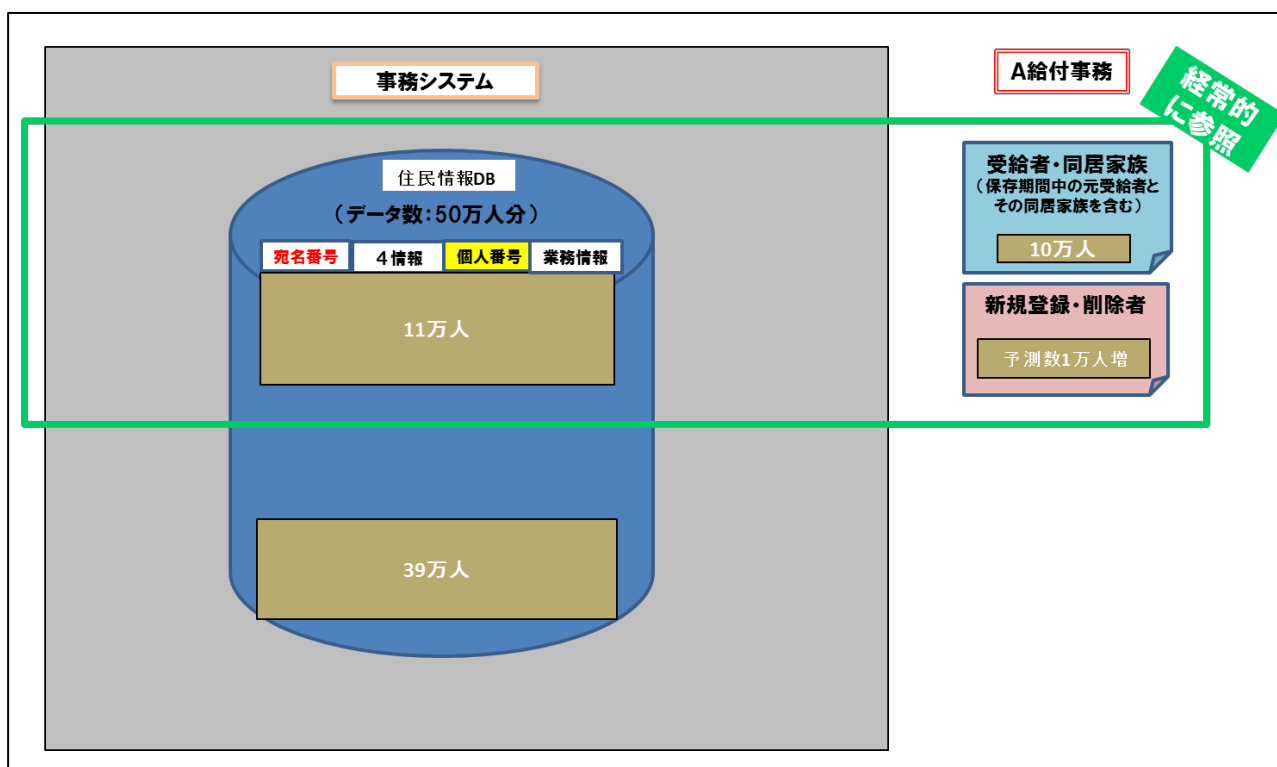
事務システム

A給付事務

経常的に参照

住民情報DB
（データ数：50万人分）

宛名番号 | 4情報 | 個人番号 | 業務情報

11万人

39万人

受給者・同居家族
（保存期間中の元受給者とその同居家族を含む）

10万人

新規登録・削除者

予測数1万人増